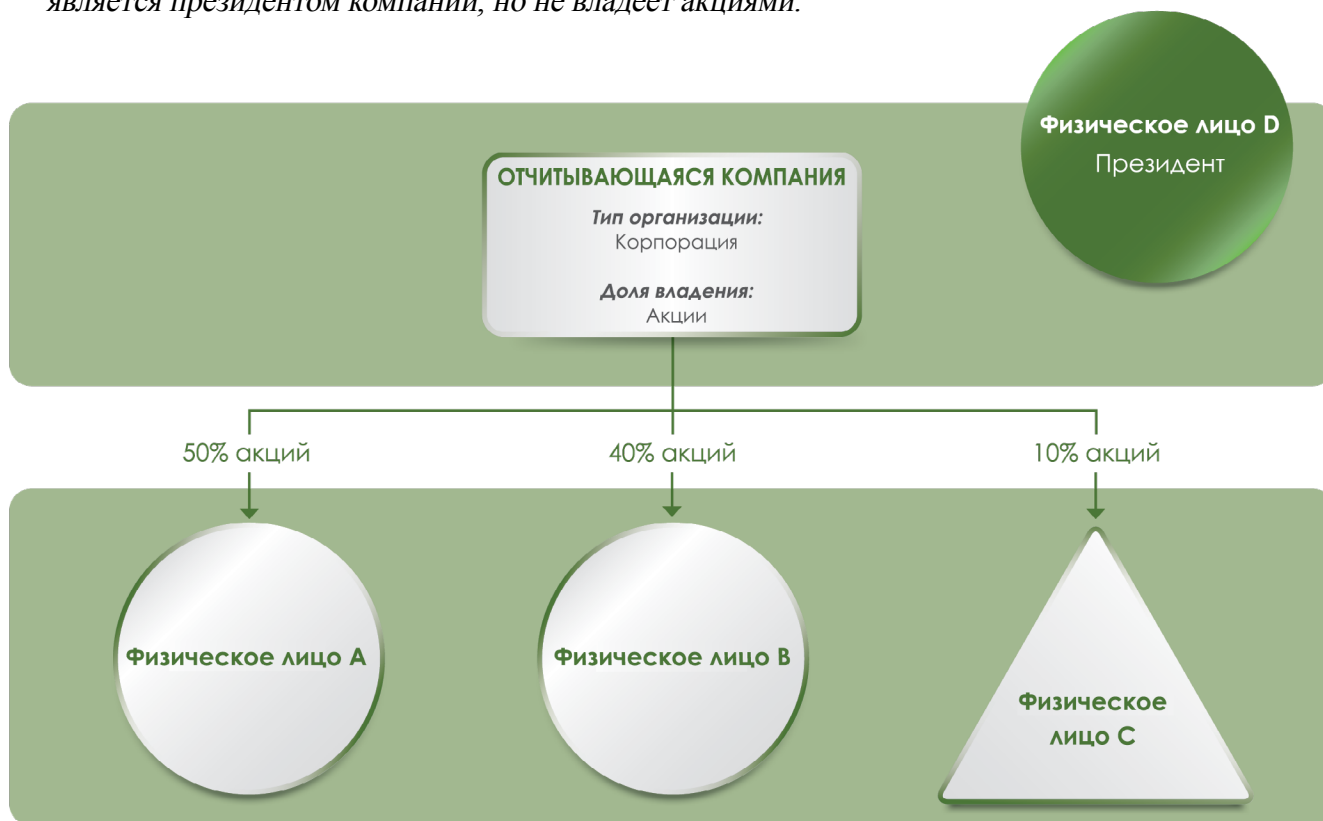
является президентом компании, но не владеет акциями.

Физическое лицо D
Президент

ОТЧИТЫВАЮЩАЯСЯ КОМПАНИЯ
Тип организации:
Корпорация

Доля владения:
Акции

50% акций

40% акций

10% акций

Физическое лицо A

Физическое лицо B

Физическое лицо C